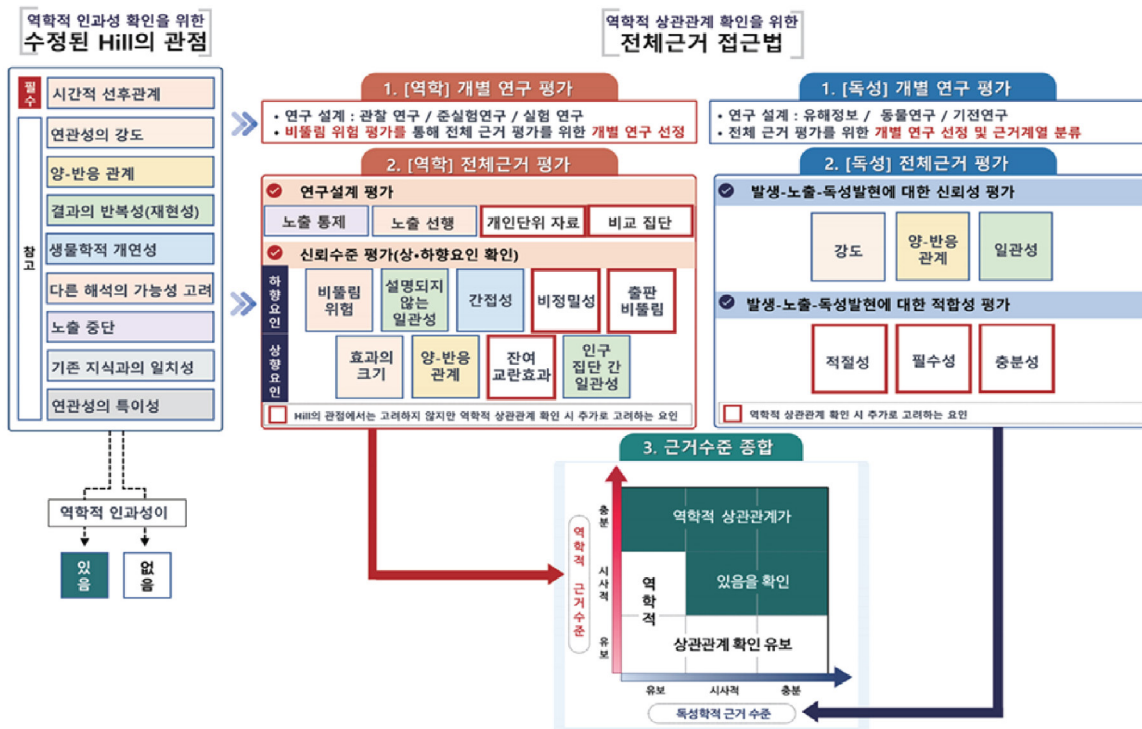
역학적 인과성 확인을 위한
수정된 Hill의 관점

필수
시간적 선후관계

참고
연관성의 강도
양-반응 관계
결과의 반복성(재현성)
생물학적 개연성
다른 해석의 가능성 고려
노출 중단
기존 지식과의 일치성
연관성의 특이성

역학적 인과성이
있음
없음

역학적 상관관계 확인을 위한
전체근거 접근법

1. [역학] 개별 연구 평가
• 연구 설계 : 관찰 연구 / 준실험연구 / 실험 연구
• 비뚤림 위험 평가를 통해 전체 근거 평가를 위한 개별 연구 선정

2. [역학] 전체근거 평가
연구설계 평가
노출 통제
노출 선행
개인단위 자료
비교 집단
신뢰수준 평가(상·하향요인 확인)
하향요인
비뚤림 위험
설명되지 않는 일관성
간접성
비정밀성
출판 비뚤림
상향요인
효과의 크기
양-반응 관계
잔여 교란효과
인구 집단 간 일관성
Hill의 관점에서는 고려하지 않지만 역학적 상관관계 확인 시 추가로 고려하는 요인

1. [독성] 개별 연구 평가
• 연구 설계 : 유해정보 / 동물연구 / 기전연구
• 전체 근거 평가를 위한 개별 연구 선정 및 근거계열 분류

2. [독성] 전체근거 평가
발생-노출-독성발현에 대한 신뢰성 평가
강도
양-반응 관계
일관성
발생-노출-독성발현에 대한 적합성 평가
적절성
필수성
충분성
역학적 상관관계 확인 시 추가로 고려하는 요인

3. 근거수준 종합
역학적 근거수준
충분
시사적
유보
역학적 상관관계가
있음을 확인
역학적
상관관계 확인 유보
유보
시사적
충분
독성학적 근거 수준